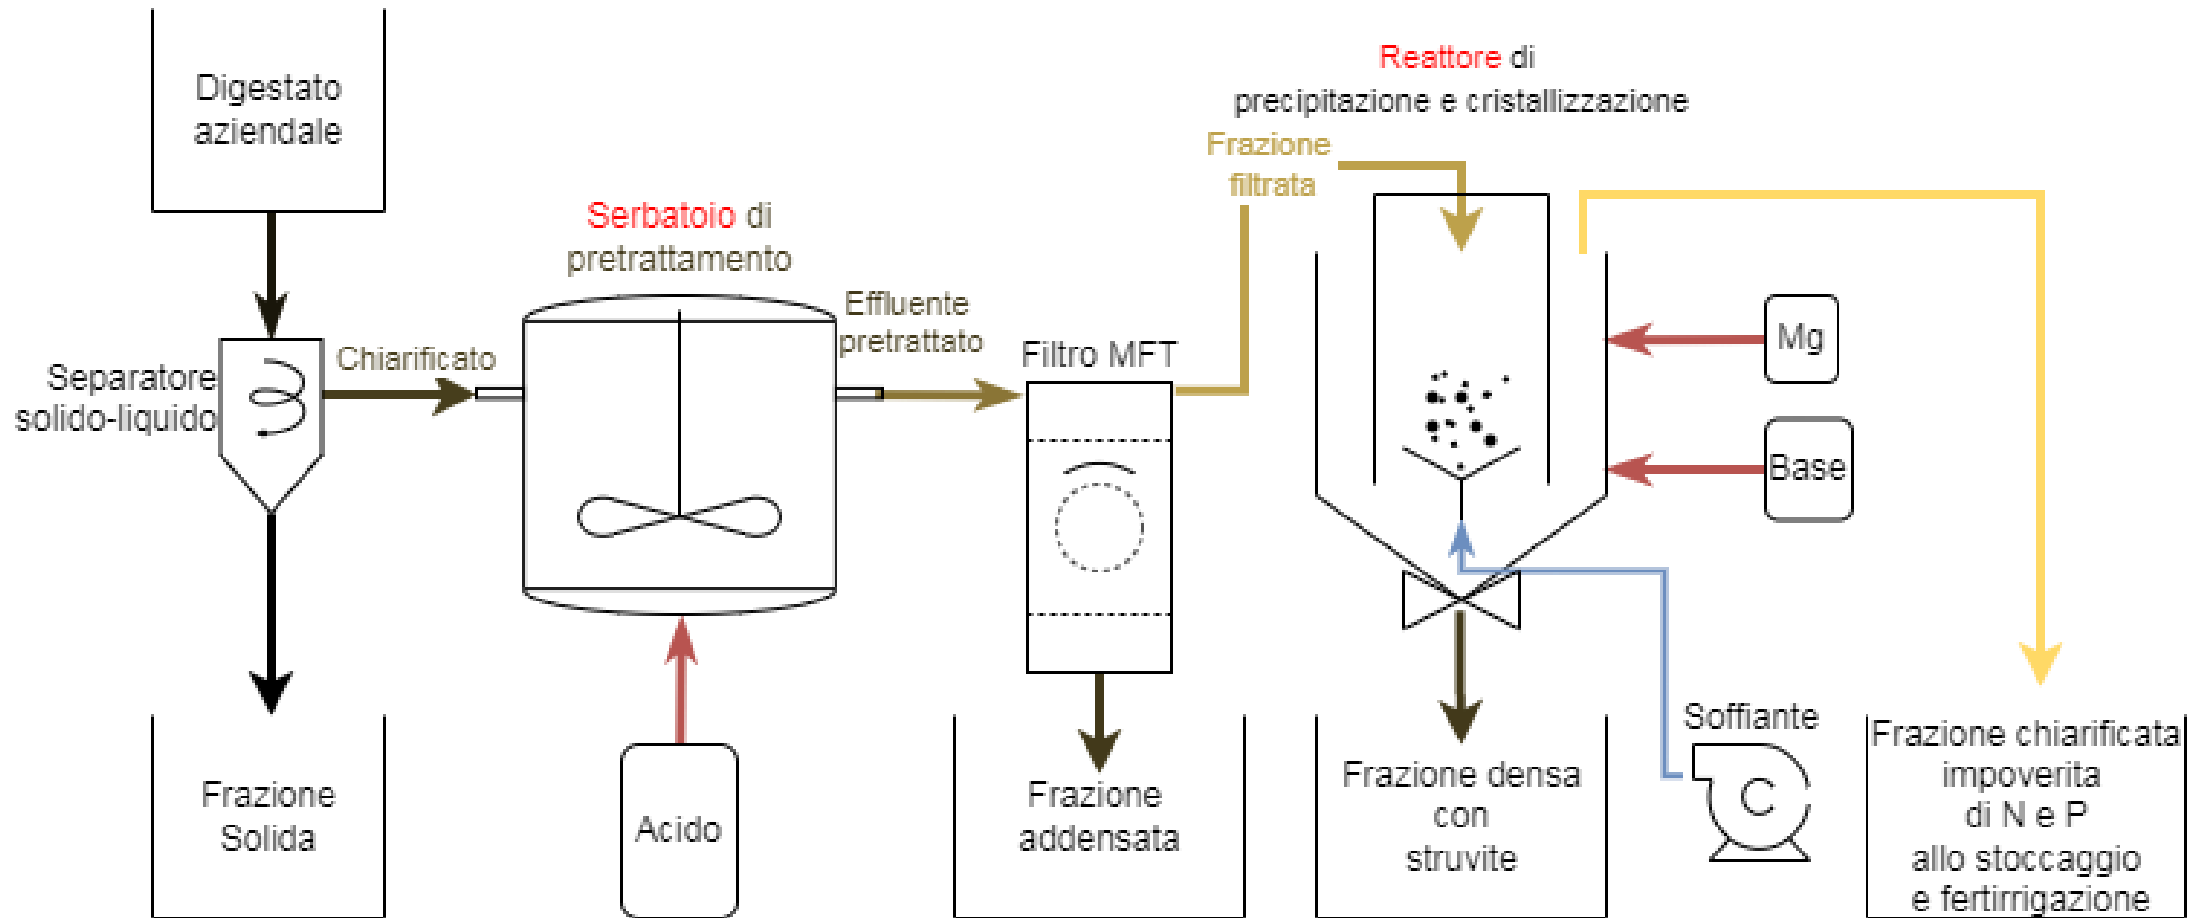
Digestato aziendale

Separatore solido-liquido

Chiarificato

Serbatoio di pretrattamento

Effluente pretrattato

Filtro MFT

Frazione filtrata

Reattore di precipitazione e cristallizzazione

Mg

Base

Frazione Solida

Acido

Frazione addensata

Frazione densa con struvite

Soffiante

Frazione chiarificata impoverita di N e P allo stoccaggio e fertirrigazione